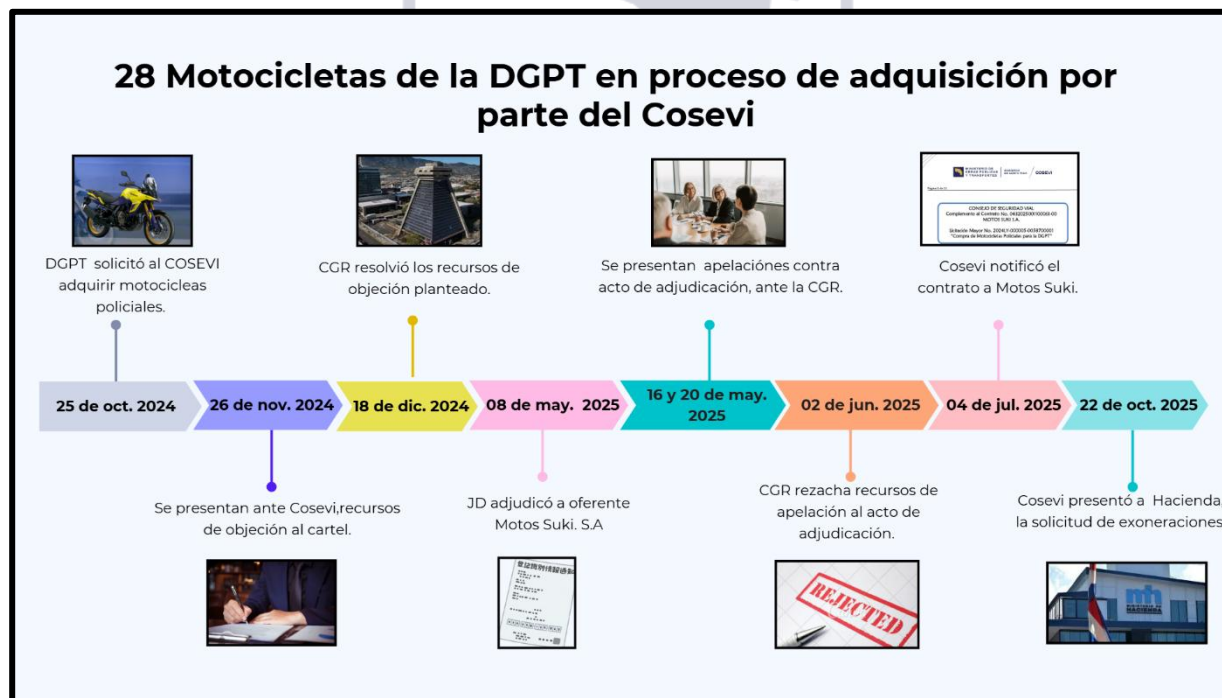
28 Motocicletas de la DGPT en proceso de adquisición por parte del Cosevi

DGPT solicitó al COSEVI adquirir motocicleas policiales.

CGR resolvió los recursos de objeción planteado.

Se presentan apelaciónes contra acto de adjudicación, ante la CGR.

Cosevi notificó el contrato a Motos Suki.

25 de oct. 2024

26 de nov. 2024

18 de dic. 2024

08 de may. 2025

16 y 20 de may. 2025

02 de jun. 2025

04 de jul. 2025

22 de oct. 2025

Se presentan ante Cosevi,recursos de objeción al cartel.

JD adjudicó a oferente Motos Suki. S.A

CGR rezacha recursos de apelación al acto de adjudicación.

Cosevi presentó a Hacienda la solicitud de exoneraciones

REJECTED

CONSEJO DE SEGURIDAD VIAL

MOTOS SUKI S.A.

COSEVI